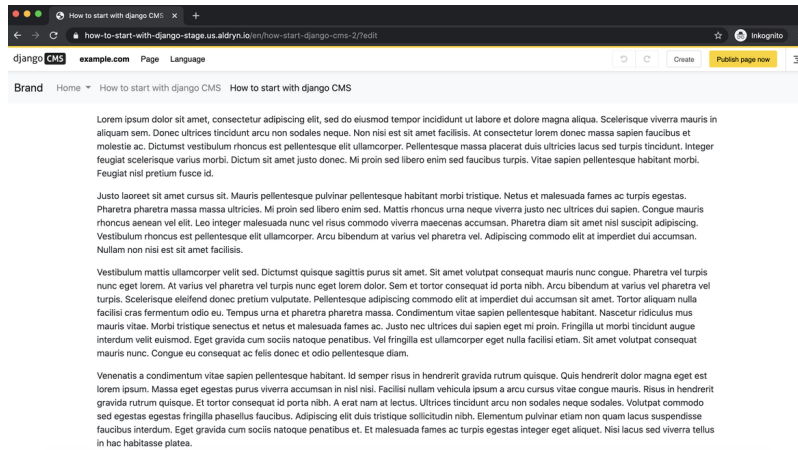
How to start with django CMS ×

how-to-start-with-django-stage.us.aldryn.io/en/how-start-django-cms-2/?edit

Inkognito

django CMS example.com Page Language

Create Publish page now

Brand Home How to start with django CMS How to start with django CMS

Lorem ipsum dolor sit amet, consectetur adipiscing elit, sed do eiusmod tempor incididunt ut labore et dolore magna aliqua. Scelerisque viverra mauris in aliquam sem. Donec ultrices tincidunt arcu non sodales neque. Non nisi est sit amet facilisis. At consectetur lorem donec massa sapien faucibus et molestie ac. Dictumst vestibulum rhoncus est pellentesque elit ullamcorper. Pellentesque massa placerat duis ultricies lacus sed turpis tincidunt. Integer feugiat scelerisque varius morbi. Dictum sit amet justo donec. Mi proin sed libero enim sed faucibus turpis. Vitae sapien pellentesque habitant morbi. Feugiat nisl pretium fusce id.

Justo laoreet sit amet cursus sit. Mauris pellentesque pulvinar pellentesque habitant morbi tristique. Netus et malesuada fames ac turpis egestas. Pharetra pharetra massa massa ultricies. Mi proin sed libero enim sed. Mattis rhoncus urna neque viverra justo nec ultrices dui sapien. Congue mauris rhoncus aenean vel elit. Leo integer malesuada nunc vel risus commodo viverra maecenas accumsan. Pharetra diam sit amet nisl suscipit adipiscing. Vestibulum rhoncus est pellentesque elit ullamcorper. Arcu bibendum at varius vel pharetra vel. Adipiscing commodo elit at imperdiet dui accumsan. Nullam non nisi est sit amet facilisis.

Vestibulum mattis ullamcorper velit sed. Dictumst quisque sagittis purus sit amet. Sit amet volutpat consequat mauris nunc congue. Pharetra vel turpis nunc eget lorem. At varius vel pharetra vel turpis nunc eget lorem dolor. Sem et tortor consequat id porta nibh. Arcu bibendum at varius vel pharetra vel turpis. Scelerisque eleifend donec pretium vulputate. Pellentesque adipiscing commodo elit at imperdiet dui accumsan sit amet. Tortor aliquam nulla facilisi cras fermentum odio eu. Tempus urna et pharetra pharetra massa. Condimentum vitae sapien pellentesque habitant. Nascetur ridiculus mus mauris vitae. Morbi tristique senectus et netus et malesuada fames ac. Justo nec ultrices dui sapien eget mi proin. Fringilla ut morbi tincidunt augue interdum velit euismod. Eget gravida cum sociis natoque penatibus. Vel fringilla est ullamcorper eget nulla facilisi etiam. Sit amet volutpat consequat mauris nunc. Congue eu consequat ac felis donec et odio pellentesque diam.

Venenatis a condimentum vitae sapien pellentesque habitant. Id semper risus in hendrerit gravida rutrum quisque. Quis hendrerit dolor magna eget est lorem ipsum. Massa eget egestas purus viverra accumsan in nisl nisi. Facilisi nullam vehicula ipsum a arcu cursus vitae congue mauris. Risus in hendrerit gravida rutrum quisque. Et tortor consequat id porta nibh. A erat nam at lectus. Ultrices tincidunt arcu non sodales neque sodales. Volutpat commodo sed egestas egestas fringilla phasellus faucibus. Adipiscing elit duis tristique sollicitudin nibh. Elementum pulvinar etiam non quam lacus suspendisse faucibus interdum. Eget gravida cum sociis natoque penatibus et. Et malesuada fames ac turpis egestas integer eget aliquet. Nisi lacus sed viverra tellus in hac habitasse platea.